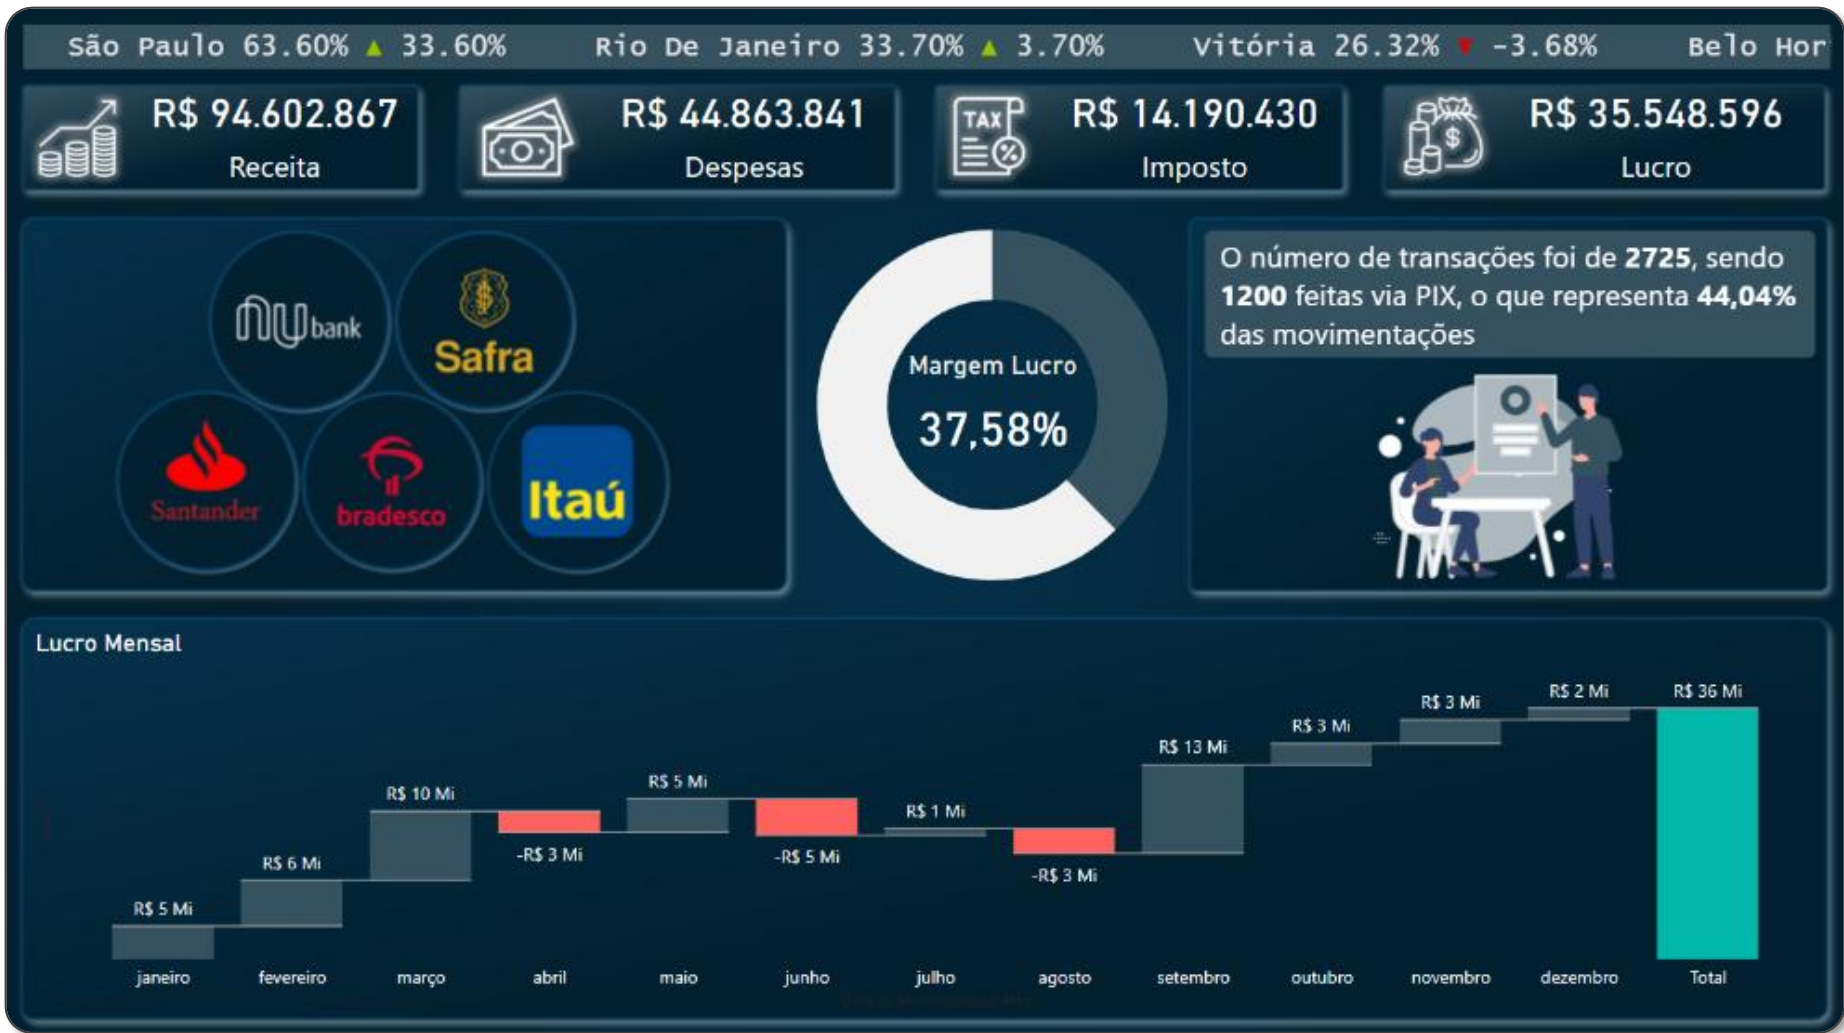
São Paulo 63.60% ▲ 33.60% Rio De Janeiro 33.70% ▲ 3.70% Vitória 26.32% ▼ -3.68% Belo Hor

R$ 94.602.867
Receita

R$ 44.863.841
Despesas

TAX
R$ 14.190.430
Imposto

R$ 35.548.596
Lucro

nu bank
Safra
Santander
bradesco
Itaú

Margem Lucro
37,58%

O número de transações foi de **2725**, sendo **1200** feitas via PIX, o que representa **44,04%** das movimentações

Lucro Mensal

R$ 5 Mi
R$ 6 Mi
R$ 10 Mi
-R$ 3 Mi
R$ 5 Mi
-R$ 5 Mi
R$ 1 Mi
-R$ 3 Mi
R$ 13 Mi
R$ 3 Mi
R$ 3 Mi
R$ 2 Mi
R$ 36 Mi

janeiro fevereiro março abril maio junho julho agosto setembro outubro novembro dezembro Total